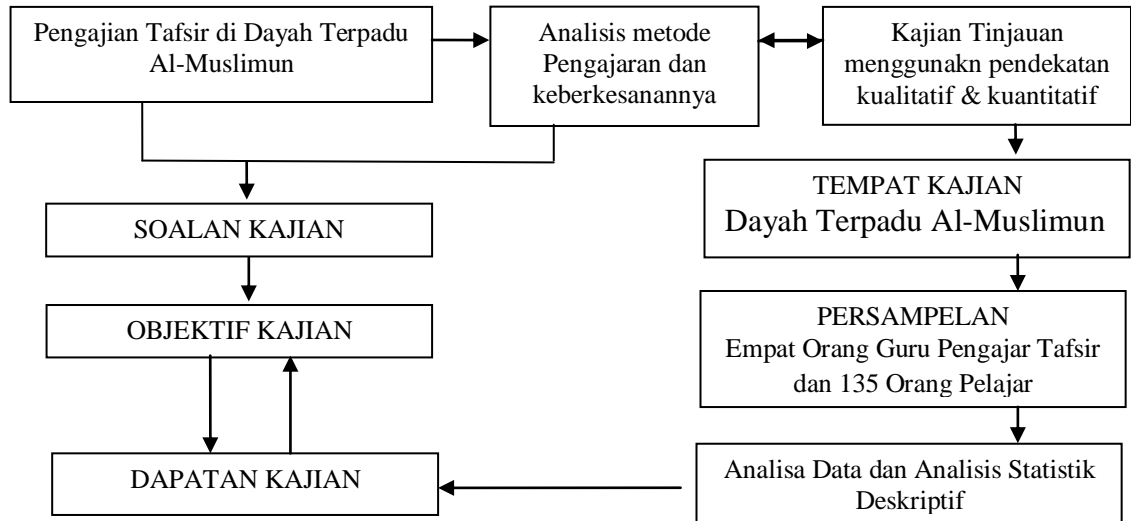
Pengajian Tafsir di Dayah Terpadu Al-Muslimun

Analisis metode Pengajaran dan keberkesanannya

Kajian Tinjauan menggunakn pendekatan kualitatif & kuantitatif

SOALAN KAJIAN

TEMPAT KAJIAN
Dayah Terpadu Al-Muslimun

OBJEKTIF KAJIAN

PERSAMPELAN
Empat Orang Guru Pengajar Tafsir dan 135 Orang Pelajar

DAPATAN KAJIAN

Analisa Data dan Analisis Statistik Deskriptif